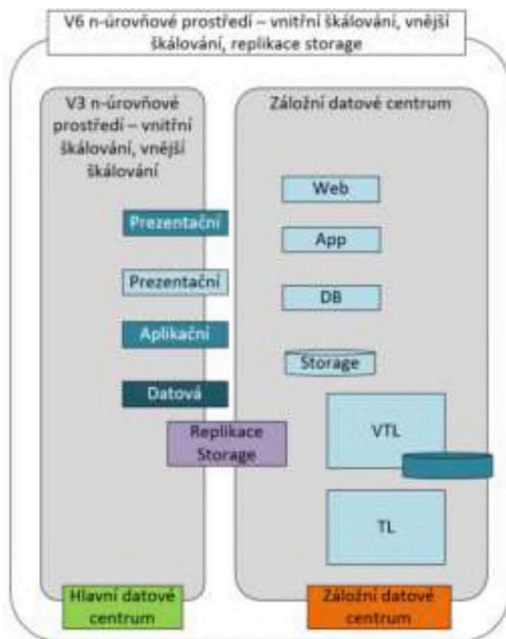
V6 n-úrovňové prostředí – vnitřní škálování, vnější škálování, replikace storage

V3 n-úrovňové prostředí – vnitřní škálování, vnější škálování

Prezentační

Prezentační

Aplikační

Datová

Hlavní datové centrum

Záložní datové centrum

Web

App

DB

Storage

VTL

TL

Replikace Storage

Záložní datové centrum